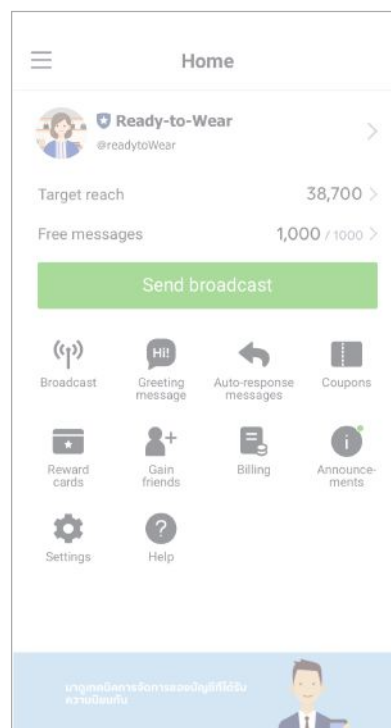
Home

Ready-to-Wear
@readytoWear

Target reach 38,700

Free messages 1,000 / 1000

Send broadcast

Broadcast
Hi!
Greeting message
Auto-response messages
Coupons

Reward cards
Gain friends
Billing
Announcements

Settings
Help

มาดูเทคนิคการจัดการของบัญชีที่ได้รับความนิยมกัน